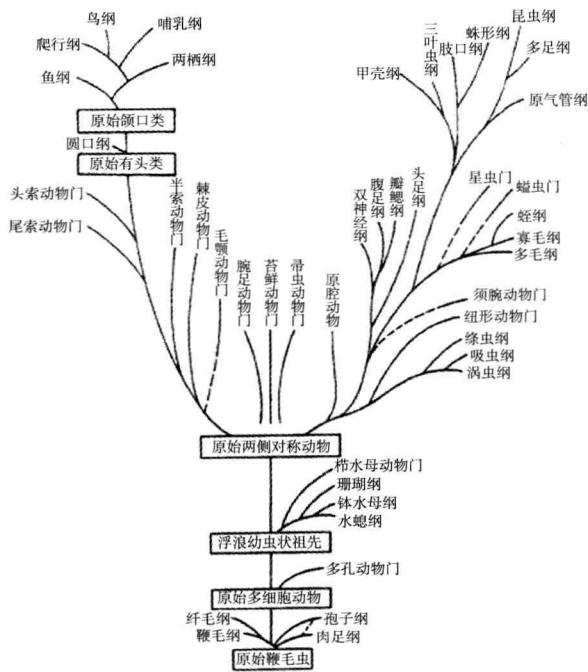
鸟纲
哺乳纲
爬行纲
两栖纲
鱼纲
原始颌口类
圆口纲
原始有头类
头索动物门
尾索动物门
半索动物门
棘皮动物门
毛颚动物门
腕足动物门
苔藓动物门
帚虫动物门
原腔动物
三叶虫纲
肢口纲
蛛形纲
昆虫纲
多足纲
甲壳纲
原气管纲
双神经纲
腹足纲
瓣鳃纲
头足纲
星虫门
螠虫门
蛭纲
寡毛纲
多毛纲
须腕动物门
纽形动物门
绦虫纲
吸虫纲
涡虫纲
原始两侧对称动物
栉水母动物门
珊瑚纲
钵水母纲
水螅纲
浮浪幼虫状祖先
多孔动物门
原始多细胞动物
纤毛纲
鞭毛纲
孢子纲
肉足纲
原始鞭毛虫